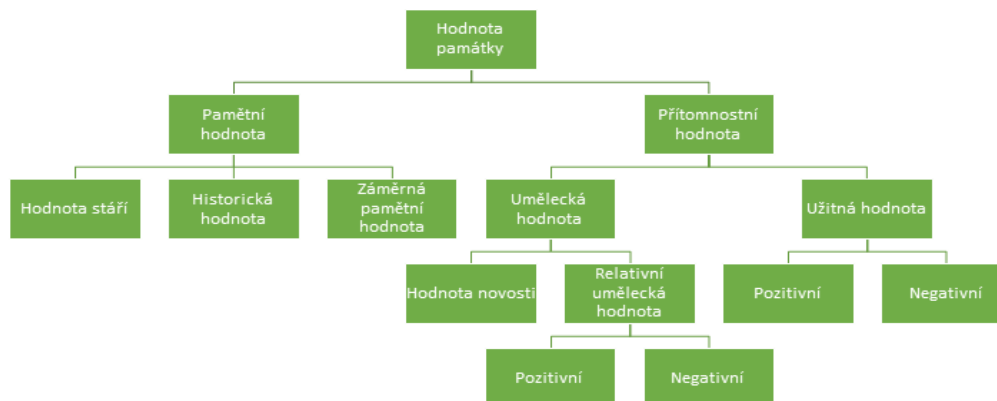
Hodnota památky

Pamětní hodnota

Přítomnostní hodnota

Hodnota stáří

Historická hodnota

Záměrná pamětní hodnota

Umělecká hodnota

Užitná hodnota

Hodnota novosti

Relativní umělecká hodnota

Pozitivní

Negativní

Pozitivní

Negativní